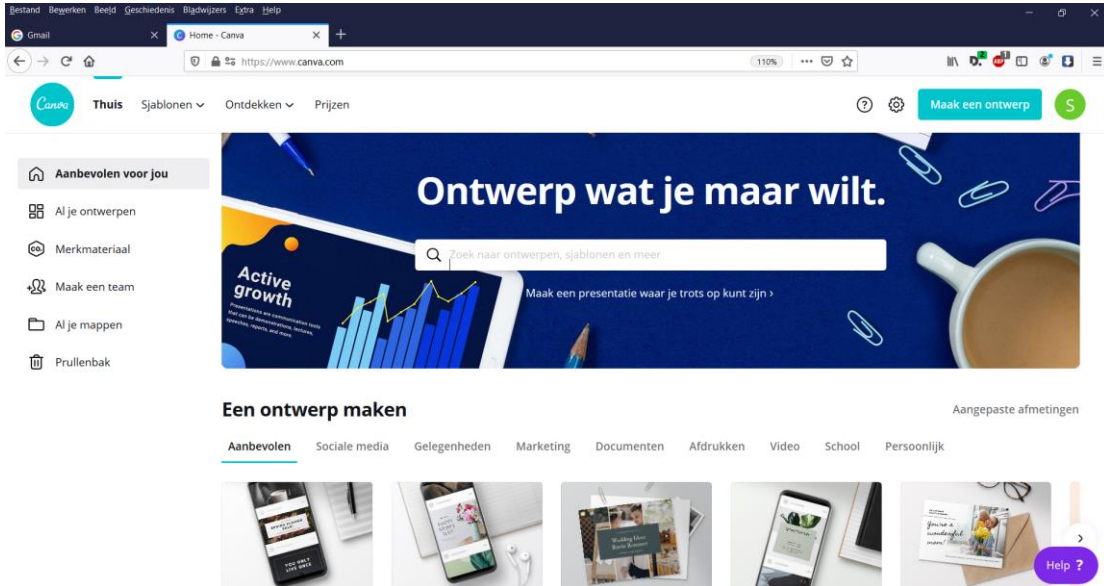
Bestand Bewerken Beeld Geschiedenis Bladwijzers Extra Help

Gmail

Home - Canva

+

https://www.canva.com

110%

Canva

Thuis Sjablonen Ontdekken Prijzen

Maak een ontwerp

S

Aanbevolen voor jou

Al je ontwerpen

Merkmateriaal

Maak een team

Al je mappen

Prullenbak

Ontwerp wat je maar wilt.

Zoek naar ontwerpen, sjablonen en meer

Active growth

Presentations are communication tools that can be demonstrations, lectures, speeches, reports, and more.

Maak een presentatie waar je trots op kunt zijn ›

Een ontwerp maken

Aangepaste afmetingen

Aanbevolen Sociale media Gelegenheden Marketing Documenten Afdrukken Video School Persoonlijk

YOU ONLY LIVE ONCE

You're a wonderful mom!

Help ?